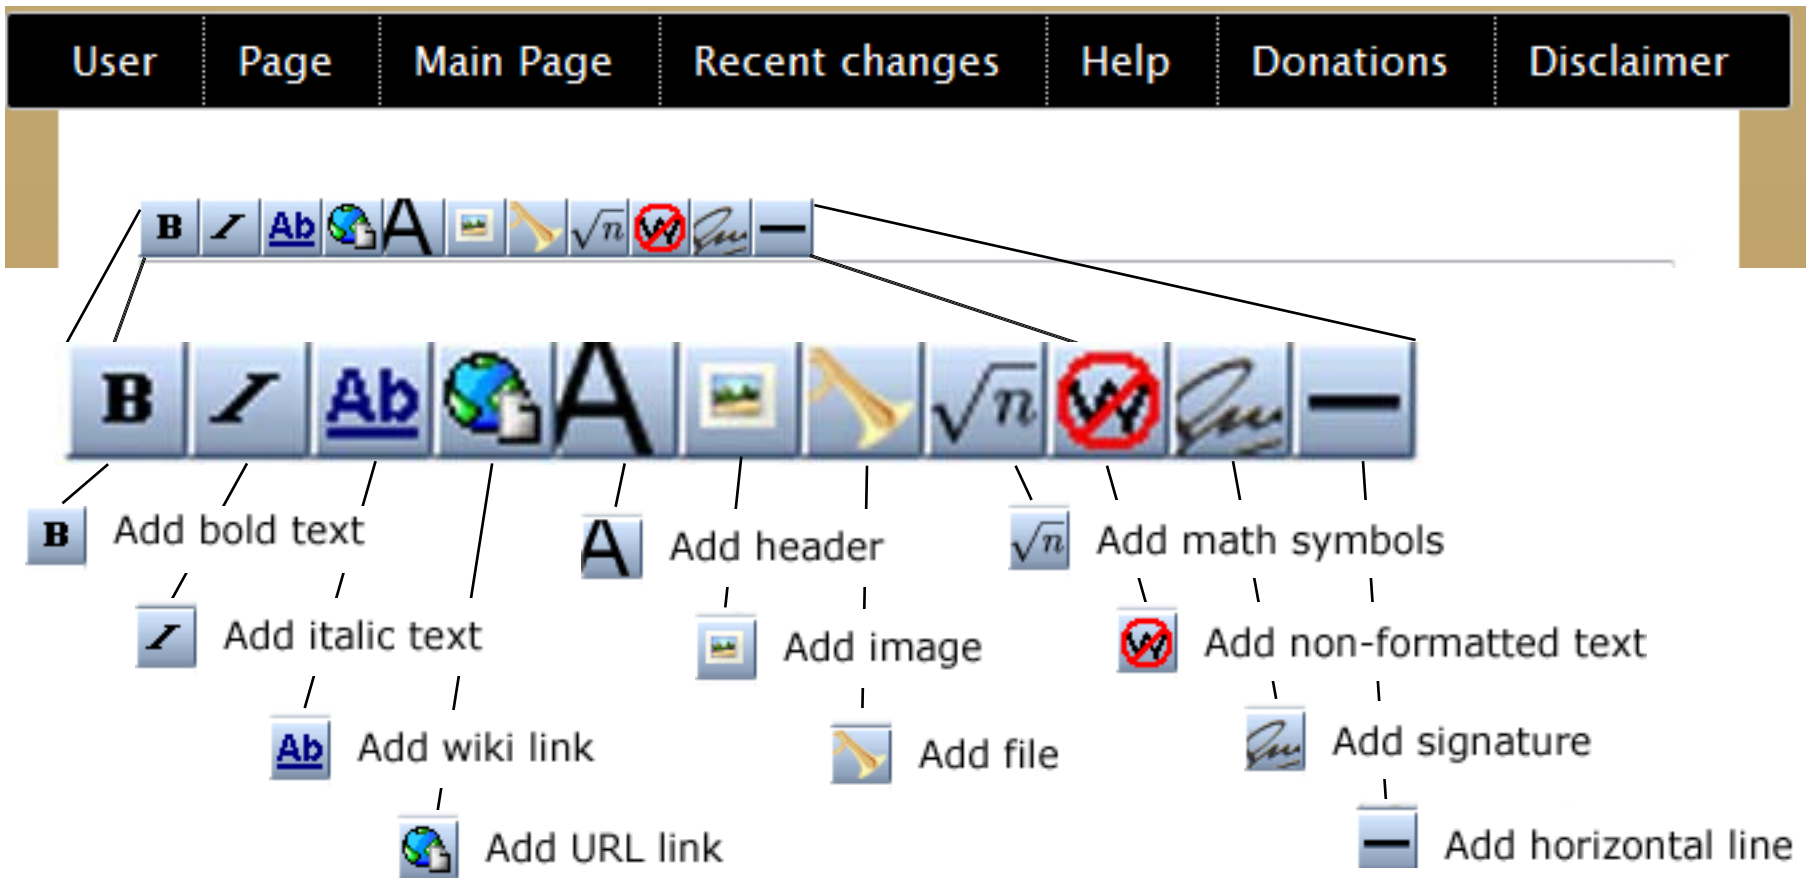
User | Page | Main Page | Recent changes | Help | Donations | Disclaimer

B Add bold text

Add italic text

Ab Add wiki link

Add URL link

A Add header

Add image

Add file

$\sqrt{n}$ Add math symbols

Add non-formatted text

Add signature

Add horizontal line